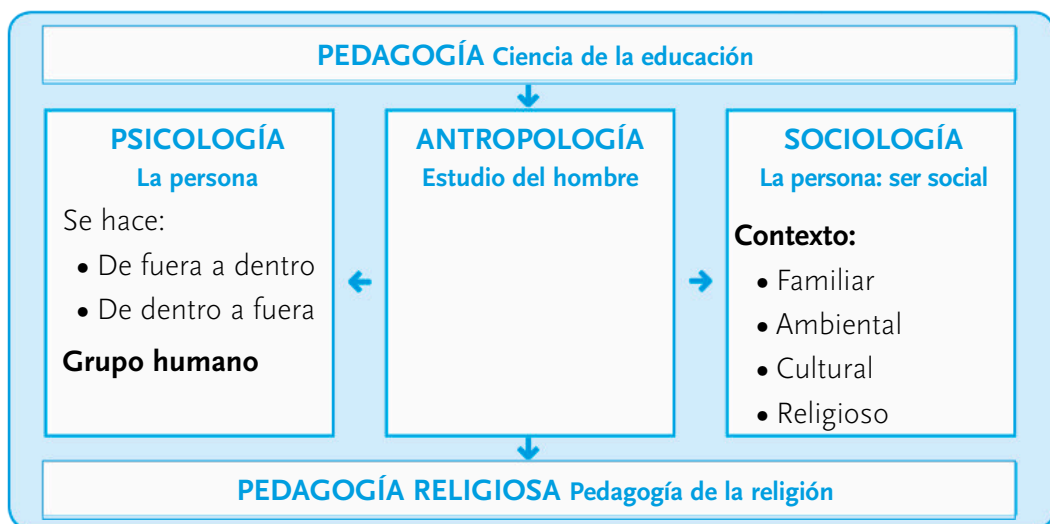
PEDAGOGÍA Ciencia de la educación

PSICOLOGÍA
La persona
Se hace:
• De fuera a dentro
• De dentro a fuera
Grupo humano

ANTROPOLOGÍA
Estudio del hombre

SOCIOLOGÍA
La persona: ser social
Contexto:
• Familiar
• Ambiental
• Cultural
• Religioso

PEDAGOGÍA RELIGIOSA Pedagogía de la religión